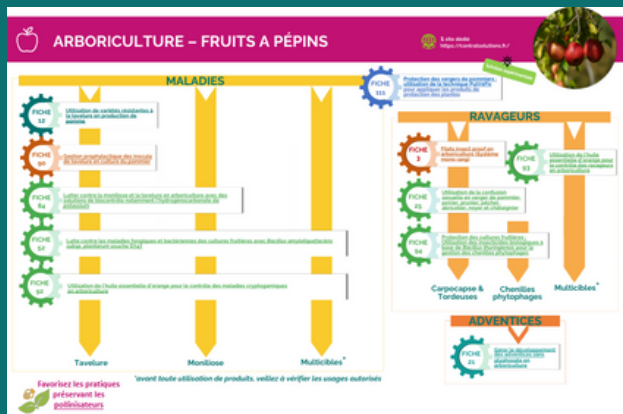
ARBORICULTURE – FRUITS A PÉPINS

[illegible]
https://contrasolutions.fr/

MALADIES

FICHE 111
Protection des vergers de pommiers, utilisation de la technique Pull'n'Fix pour appliquer des produits de protection des plantes

FICHE 12
Utilisation de variétés résistantes à la tavelure en production de pommes

FICHE 90
Gestion prophylactique des inoculs de tavelure en culture du pommier

FICHE 61
Lutter contre la moniliose et la tavelure en arboriculture avec des solutions de biocontrôle notamment l'hydrogénocarbonate de potassium

FICHE 62
Lutte contre les maladies fongiques et bactériennes des cultures fruitières avec Bacillus amyloliquefaciens subsp. plantarum souche D747

FICHE 92
Utilisation de l'huile essentielle d'orange pour le contrôle des maladies cryptogamiques en arboriculture

Tavelure
Moniliose
Multicibles*

RAVAGEURS

FICHE 3
Filets insect-proof en arboriculture (système Alt'Carpo)

FICHE 93
Utilisation de l'huile essentielle d'orange pour le contrôle des ravageurs en arboriculture

FICHE 25
Utilisation de la confusion sexuelle en verger de pommier, poirier, prunier, pêcher, abricotier, noyer et châtaignier

FICHE 94
Protection des cultures fruitières : Utilisation des insecticides biologiques à base de Bacillus thuringiensis pour la gestion des chenilles phytophages

Carpocapse & Tordeuses
Chenilles phytophages
Multicibles*

ADVENTICES

FICHE 21
Gérer le développement des adventices sans glyphosate en arboriculture

*avant toute utilisation de produits, veillez à vérifier les usages autorisés

Favorisez les pratiques préservant les pollinisateurs